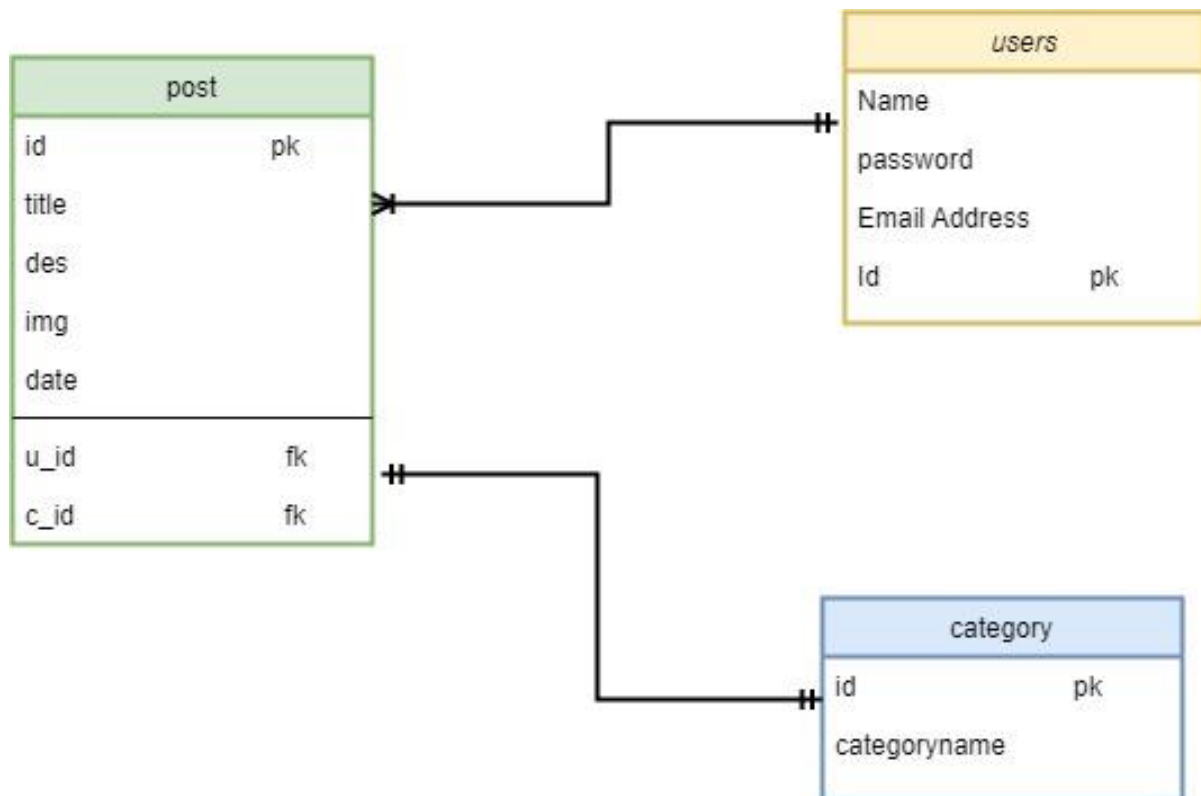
post

| | |
|---|---|
| id | pk |
| title | |
| des | |
| img | |
| date | |
| u_id | fk |
| c_id | fk |

users

| | |
|---|---|
| Name | |
| password | |
| Email Address | |
| Id | pk |

category

| | |
|---|---|
| id | pk |
| categoryname | |